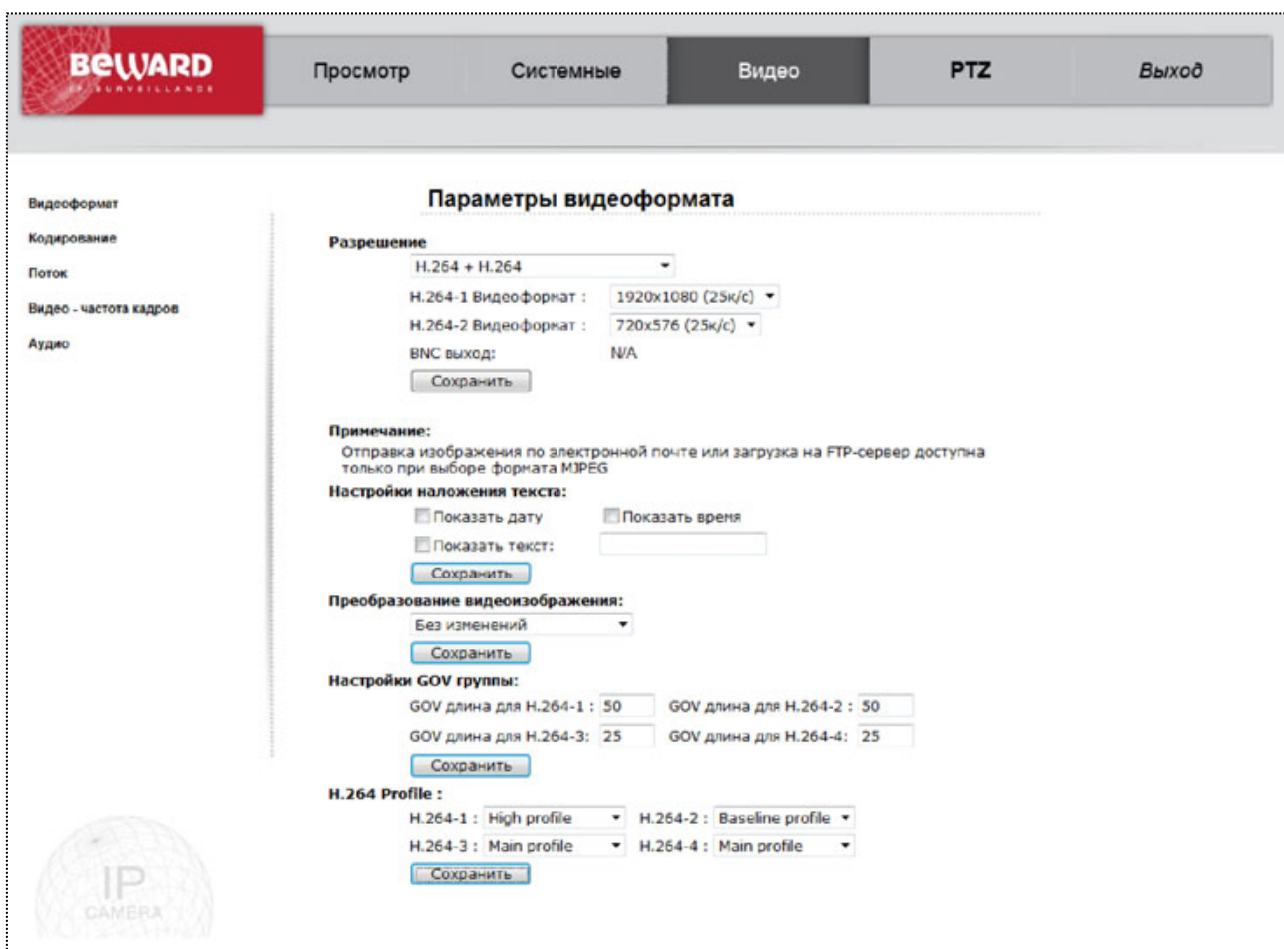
BEWARD
IP SURVEILLANCE

Просмотр | Системные | Видео | PTZ | Выход

Видеоформат
Кодирование
Поток
Видео - частота кадров
Аудио

Параметры видеоформата

Разрешение
H.264 + H.264
H.264-1 Видеоформат : 1920x1080 (25к/с)
H.264-2 Видеоформат : 720x576 (25к/с)
BNC выход: N/A
Сохранить

Примечание:
Отправка изображения по электронной почте или загрузка на FTP-сервер доступна только при выборе формата MJPEG

Настройки наложения текста:
Показать дату
Показать время
Показать текст:
Сохранить

Преобразование видеоизображения:
Без изменений
Сохранить

Настройки GOV группы:
GOV длина для H.264-1 : 50
GOV длина для H.264-2 : 50
GOV длина для H.264-3: 25
GOV длина для H.264-4: 25
Сохранить

H.264 Profile :
H.264-1 : High profile
H.264-2 : Baseline profile
H.264-3 : Main profile
H.264-4 : Main profile
Сохранить

IP
CAMERA